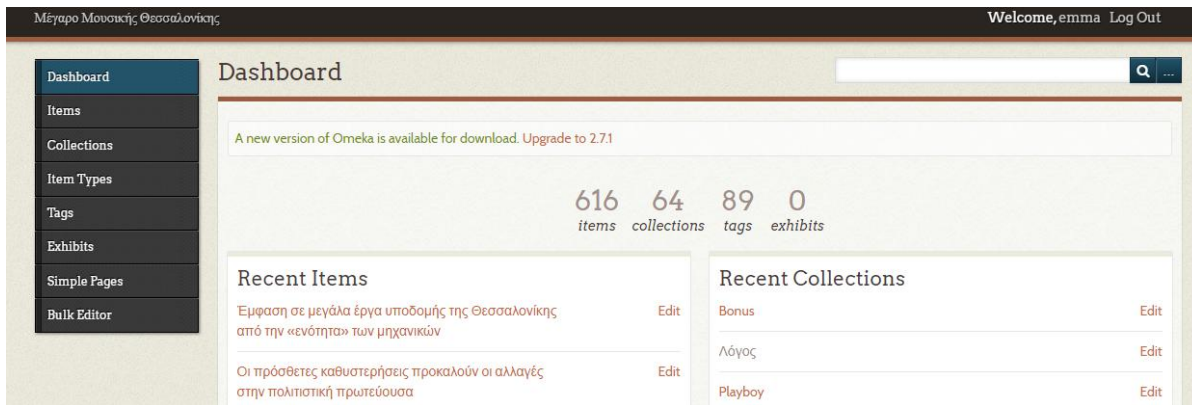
Μέγαρο Μουσικής Θεσσαλονίκης

Welcome, emma Log Out

Dashboard
Items
Collections
Item Types
Tags
Exhibits
Simple Pages
Bulk Editor

Dashboard

...

A new version of Omeka is available for download. Upgrade to 2.7.1

| 616 | 64 | 89 | 0 |
|---|---|---|---|
| items | collections | tags | exhibits |

Recent Items

Έμφαση σε μεγάλα έργα υποδομής της Θεσσαλονίκης από την «ενότητα» των μηχανικών Edit

Οι πρόσθετες καθυστερήσεις προκαλούν οι αλλαγές στην πολιτιστική πρωτεύουσα Edit

Recent Collections

Bonus Edit

Λόγος Edit

Playboy Edit